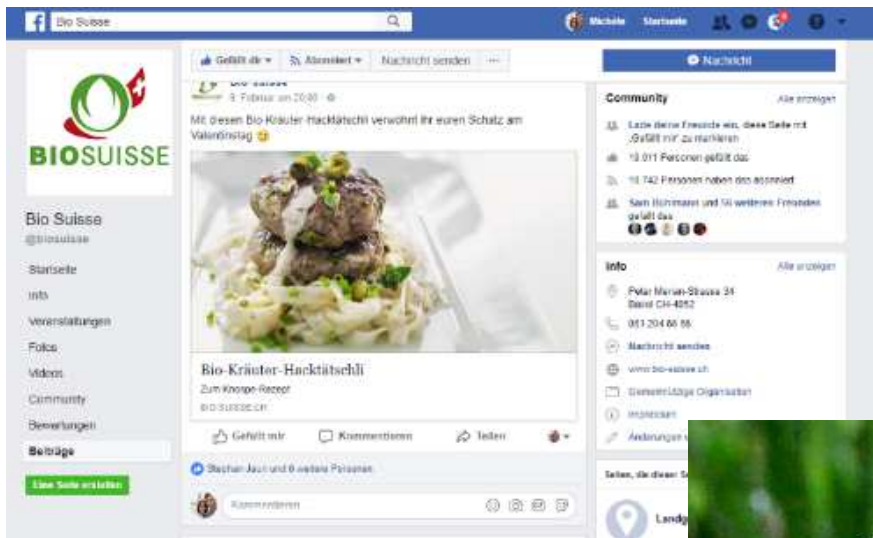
Bio Suisse

Michèle Startseite

BIOSUISSE

Bio Suisse
@biosuisse

Startseite
Info
Veranstaltungen
Fotos
Videos
Community
Bewertungen
Beiträge

Eine Seite erstellen

Gefällt dir ▾ Abonniert ▾ Nachricht senden ···

Bio Suisse
9. Februar um 20:00 ·

Mit diesen Bio-Kräuter-Hacktätschli verwöhnt ihr euren Schatz am Valentinstag 😉

Bio-Kräuter-Hacktätschli
Zum Knospe-Rezept
BIO-SUISSE.CH

Gefällt mir Kommentieren Teilen

Stephan Jauri und 6 weitere Personen

Kommentieren

Nachricht

Community Alle anzeigen
Lade deine Freunde ein, diese Seite mit „Gefällt mir" zu markieren
10.011 Personen gefällt das
10.742 Personen haben das abonniert
Sam Bühlmann und 50 weitere Freunde gefällt das

Info Alle anzeigen
Peter Merian-Strasse 34
Basel CH-4052
061 204 66 66
Nachricht senden
www.bio-suisse.ch
Gemeinnützige Organisation
Impressum
Änderungen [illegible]

Seiten, die dieser Se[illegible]
Landg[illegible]